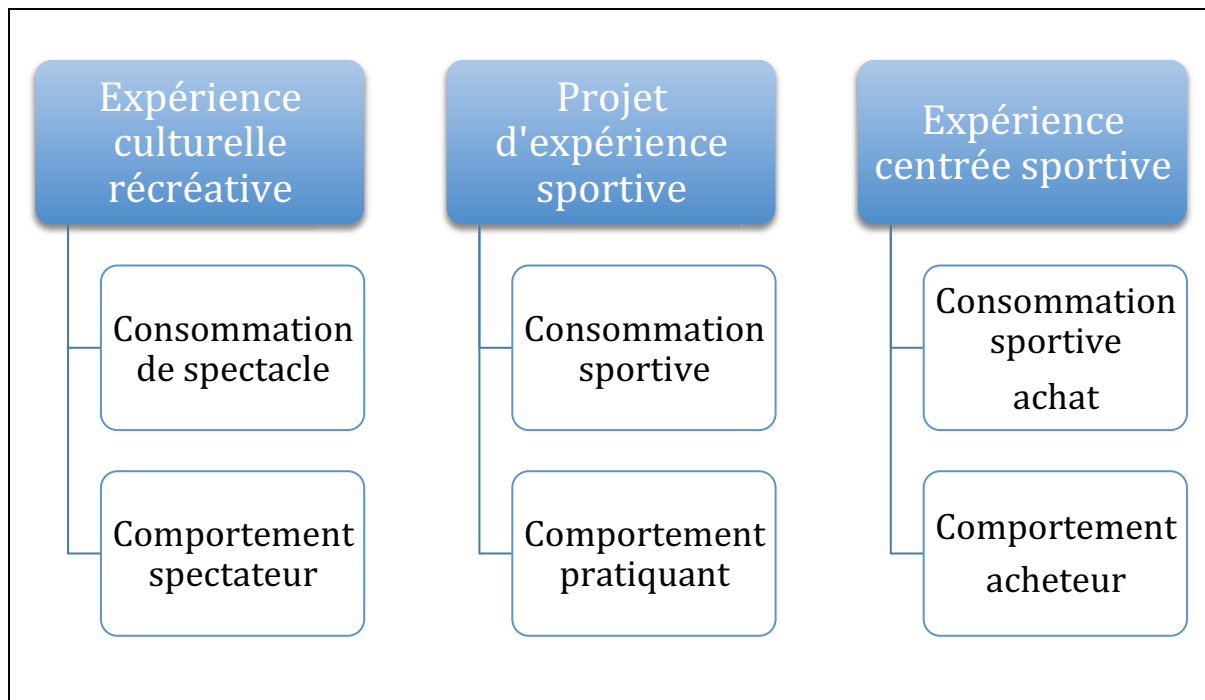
Expérience culturelle récréative

Consommation de spectacle

Comportement spectateur

Projet d'expérience sportive

Consommation sportive

Comportement pratiquant

Expérience centrée sportive

Consommation sportive achat

Comportement acheteur